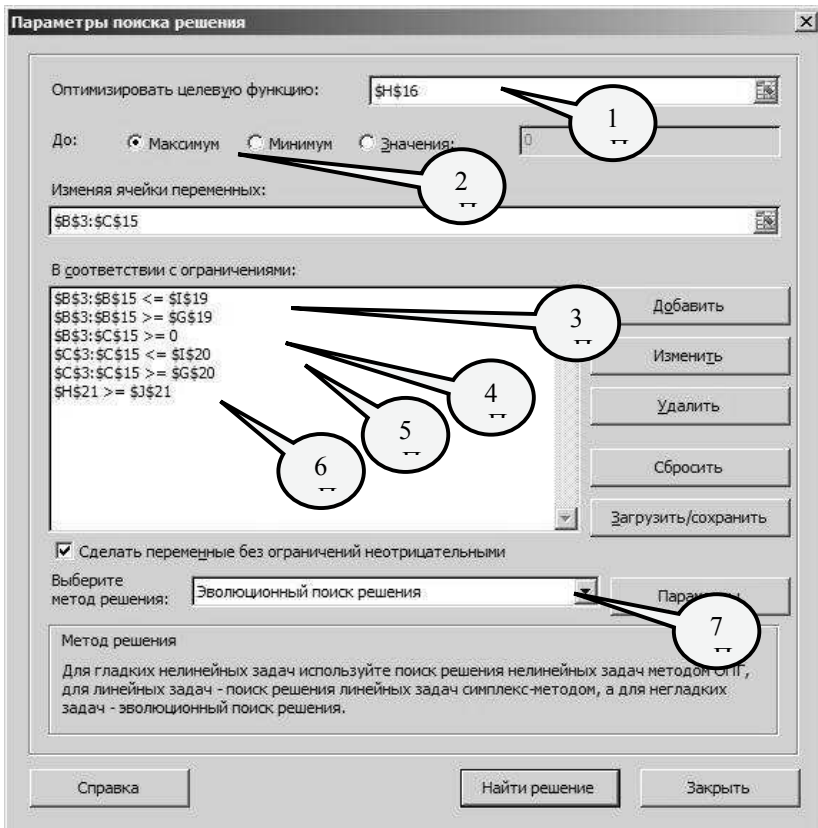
Параметры поиска решения

Оптимизировать целевую функцию: $H$16

До: Максимум Минимум Значения: 0

Изменяя ячейки переменных:

$B$3:$C$15

В соответствии с ограничениями:

$B$3:$B$15 <= $I$19
$B$3:$B$15 >= $G$19
$B$3:$C$15 >= 0
$C$3:$C$15 <= $I$20
$C$3:$C$15 >= $G$20
$H$21 >= $J$21

Добавить

Изменить

Удалить

Сбросить

Загрузить/сохранить

Сделать переменные без ограничений неотрицательными

Выберите метод решения: Эволюционный поиск решения

Пара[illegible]ы

Метод решения

Для гладких нелинейных задач используйте поиск решения нелинейных задач методом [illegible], для линейных задач - поиск решения линейных задач симплекс-методом, а для негладких задач - эволюционный поиск решения.

Справка

Найти решение

Закрыть

1

2

3

4

5

6

7